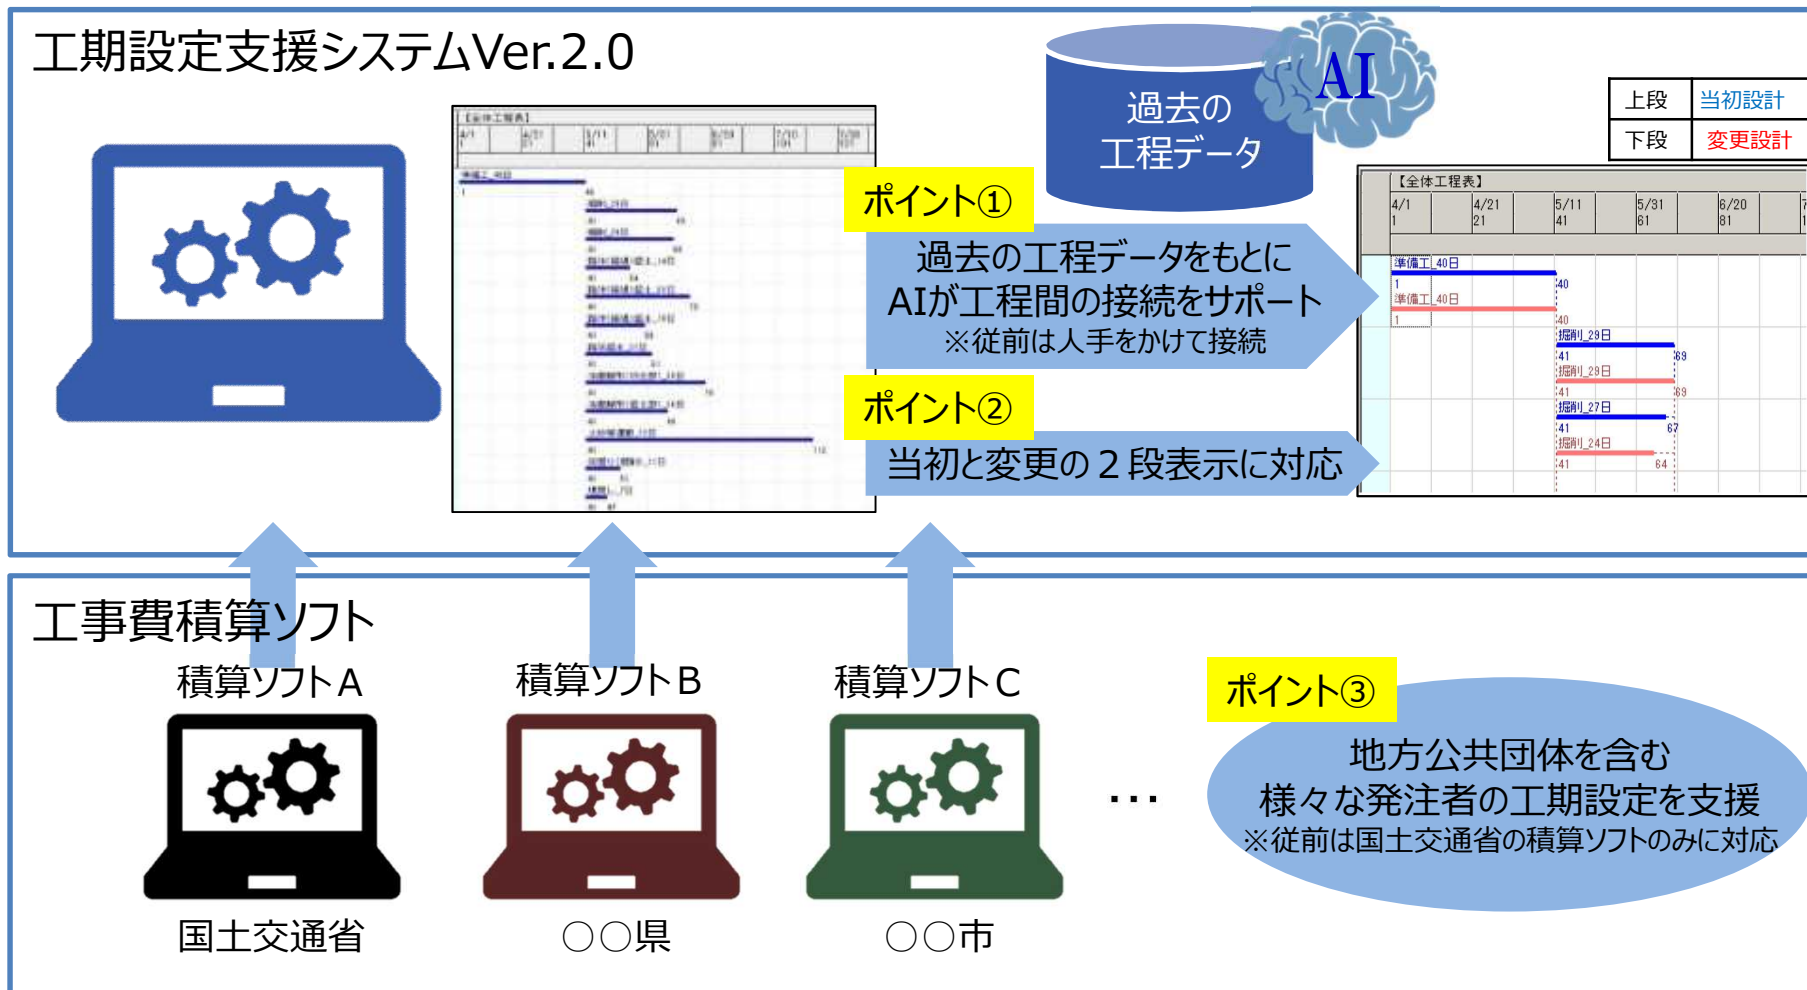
工期設定支援システムVer.2.0

過去の
工程データ

AI

| 上段 | 当初設計 |
|---|---|
| 下段 | 変更設計 |

ポイント①

過去の工程データをもとに
AIが工程間の接続をサポート
※従前は人手をかけて接続

ポイント②

当初と変更の２段表示に対応

【全体工程表】

4/1 1
4/21 21
5/11 41
5/31 61
6/20 81

準備工_40日
1
40
準備工_40日
1
40
掘削_29日
41
69
掘削_29日
41
69
掘削_27日
41
67
掘削_24日
41
64

工事費積算ソフト

積算ソフトA

積算ソフトB

積算ソフトC

・・・

ポイント③

地方公共団体を含む
様々な発注者の工期設定を支援
※従前は国土交通省の積算ソフトのみに対応

国土交通省

○○県

○○市